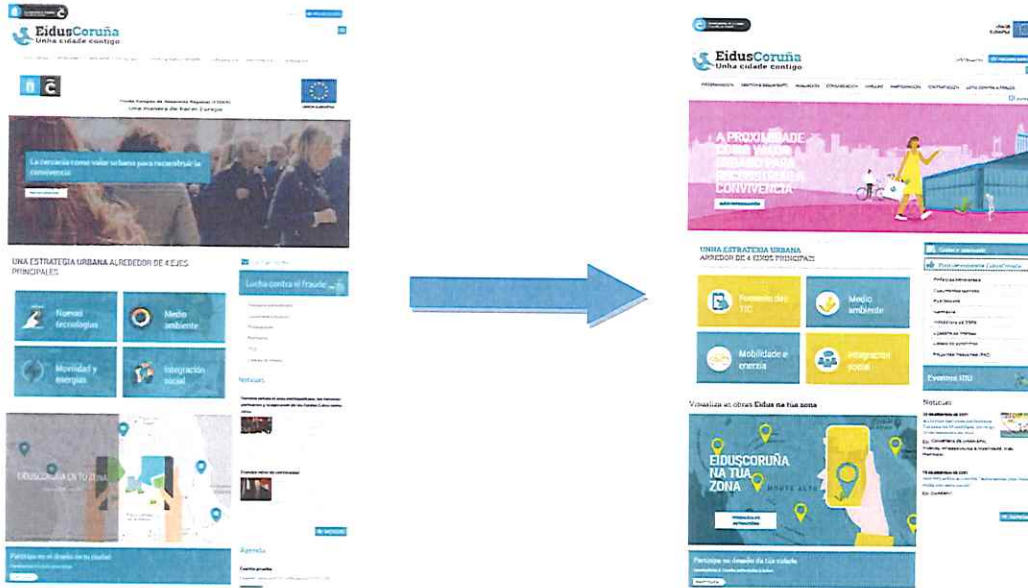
EidusCoruña
Unha cidade contigo

Fondo Europeo de Desarrollo Regional (FEDER)
Una manera de hacer Europa

La cercanía como valor urbano para reconstruir la convivencia

UNA ESTRATEGIA URBANA ALREDEDOR DE 4 EJES PRINCIPALES

Nuevas tecnologías
Medio ambiente
Movilidad y energías
Integración social

Lucha contra el fraude

Noticias

EIDUSCORUÑA EN TU ZONA

Participa en el diseño de tu ciudad

Agenda

EidusCoruña
Unha cidade contigo

A PROXIMIDADE COMO VALOR URBANO PARA RECONSTRUÍR A CONVIVENCIA

UNHA ESTRATEXIA URBANA ARREDOR DE 4 EIXOS PRINCIPAIS

Fomento das TIC
Medio ambiente
Mobilidade e enerxía
Integración social

Visualiza as obras Eidus na túa zona

EIDUSCORUÑA NA TÚA ZONA

Participa no deseño da túa cidade

Eventos EDU

Noticias